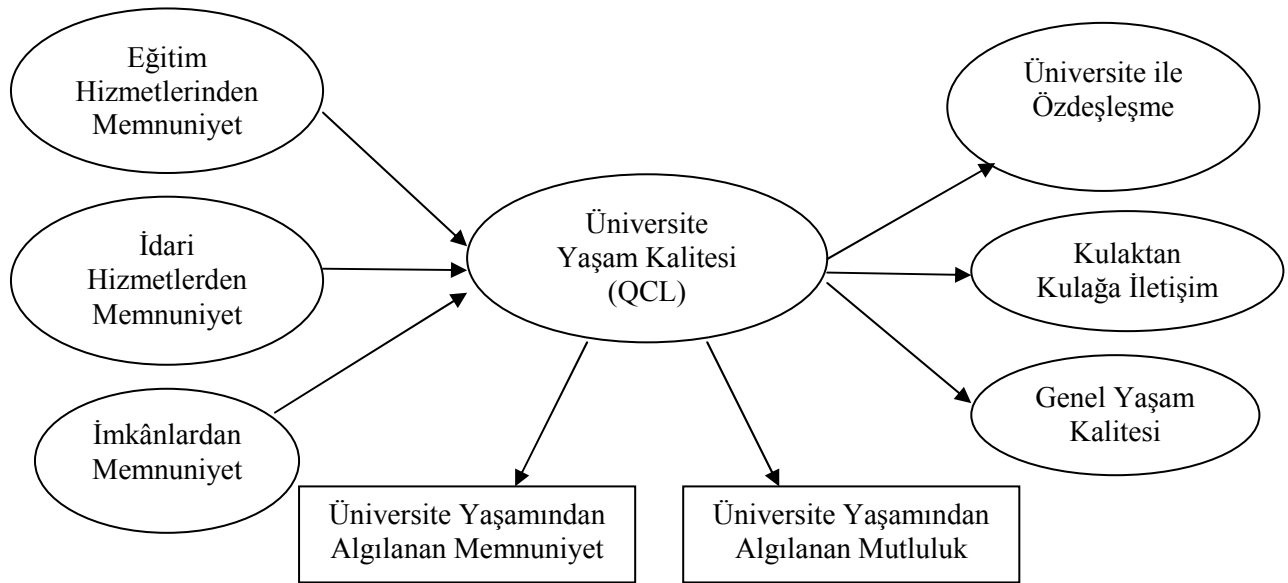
Eğitim Hizmetlerinden Memnuniyet

İdari Hizmetlerden Memnuniyet

İmkânlardan Memnuniyet

Üniversite Yaşam Kalitesi (QCL)

Üniversite ile Özdeşleşme

Kulaktan Kulağa İletişim

Genel Yaşam Kalitesi

Üniversite Yaşamından Algılanan Memnuniyet

Üniversite Yaşamından Algılanan Mutluluk